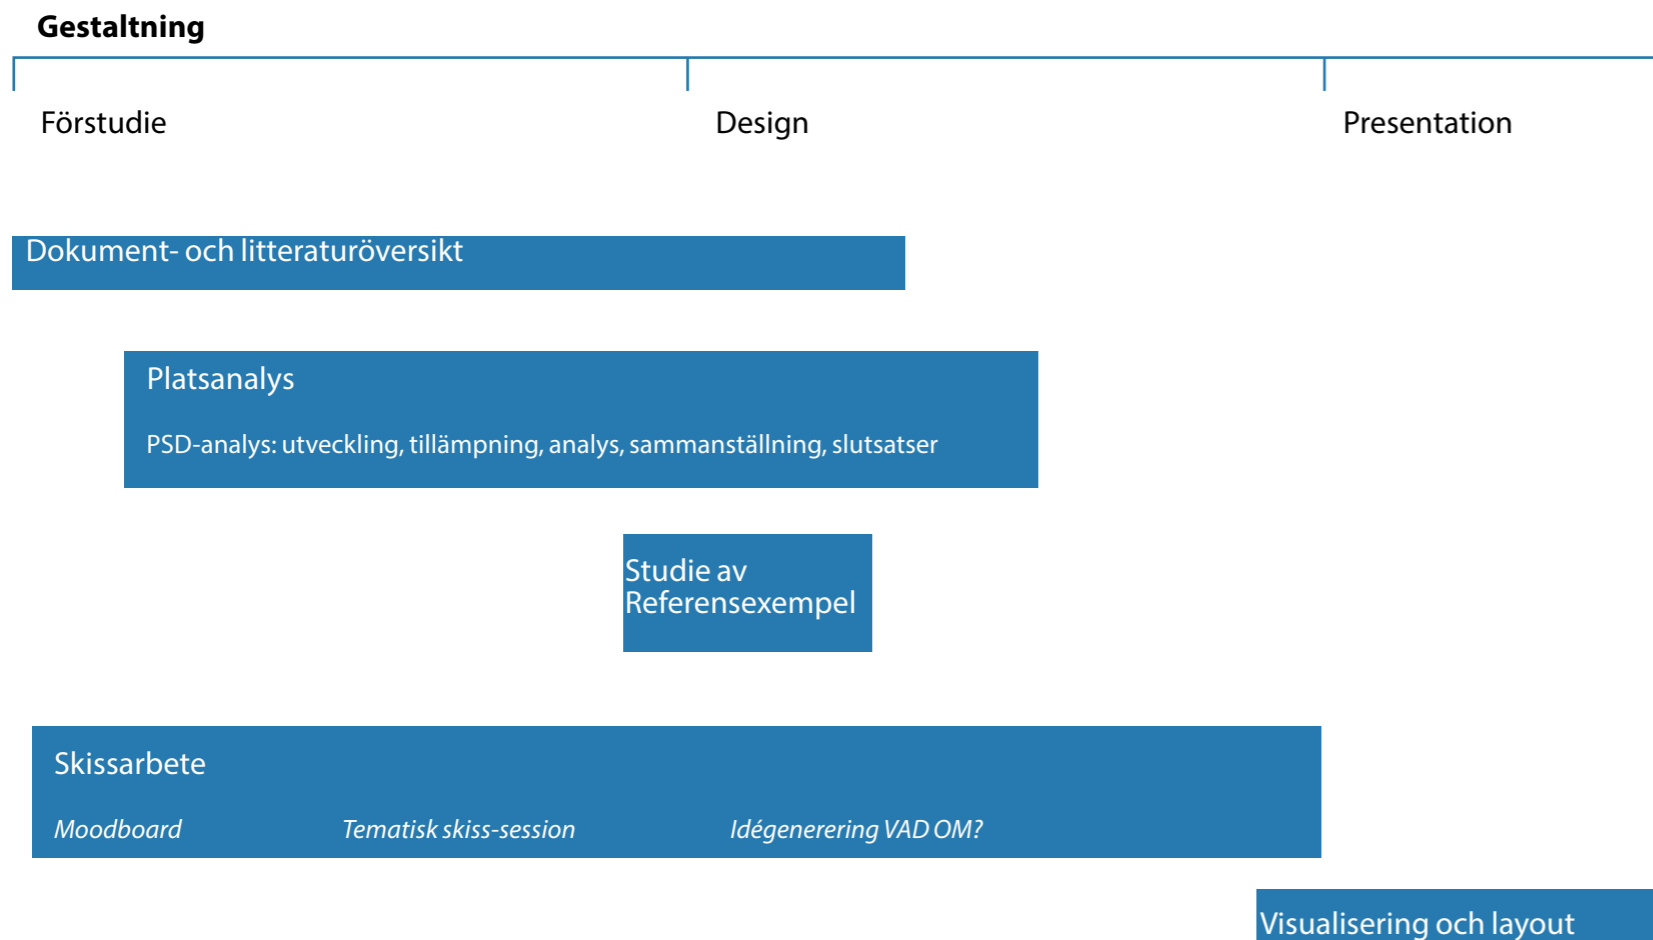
Gestaltning

Förstudie

Design

Presentation

Dokument- och litteraturöversikt

Platsanalys

PSD-analys: utveckling, tillämpning, analys, sammanställning, slutsatser

Studie av Referensexempel

Skissarbete

Moodboard

Tematisk skiss-session

Idégenerering VAD OM?

Visualisering och layout